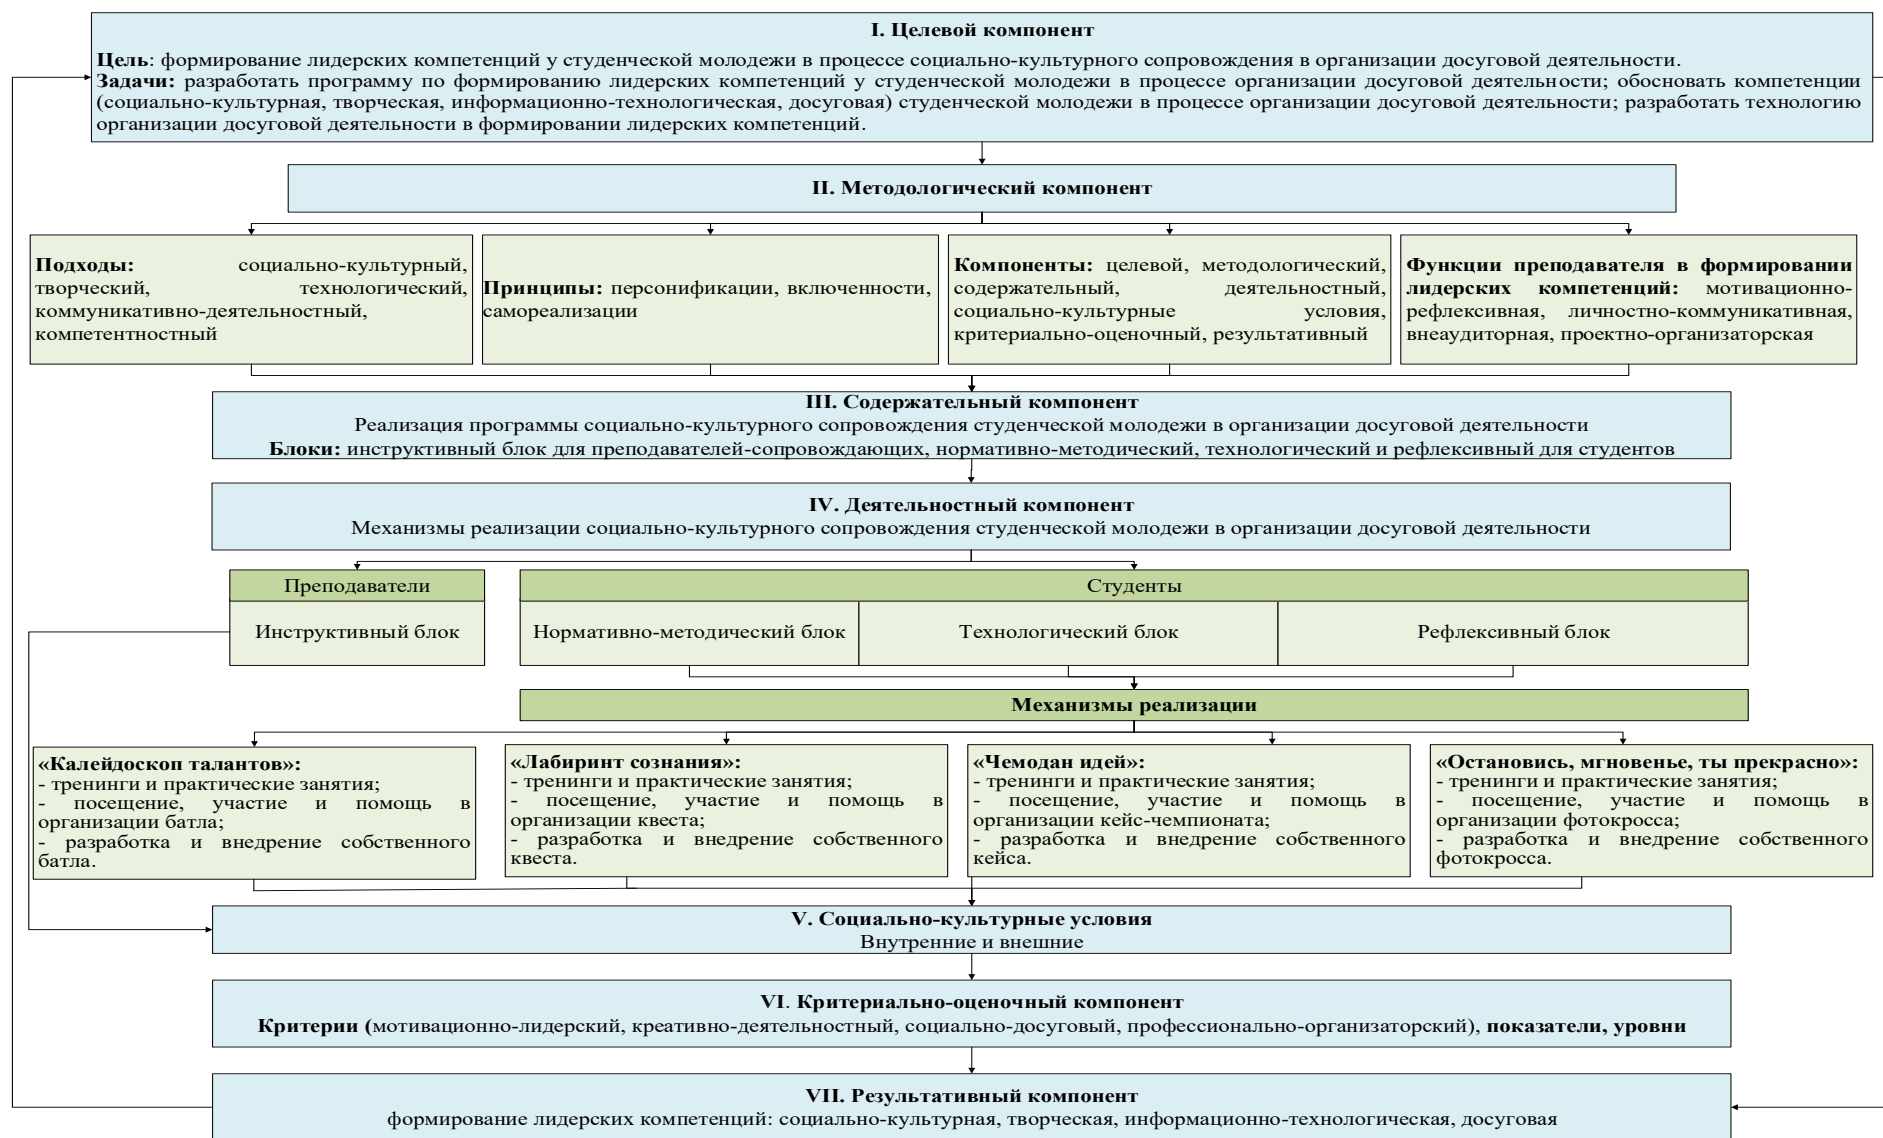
I. Целевой компонент

Цель: формирование лидерских компетенций у студенческой молодежи в процессе социально-культурного сопровождения в организации досуговой деятельности.
Задачи: разработать программу по формированию лидерских компетенций у студенческой молодежи в процессе организации досуговой деятельности; обосновать компетенции (социально-культурная, творческая, информационно-технологическая, досуговая) студенческой молодежи в процессе организации досуговой деятельности; разработать технологию организации досуговой деятельности в формировании лидерских компетенций.

II. Методологический компонент

Подходы: социально-культурный, творческий, технологический, коммуникативно-деятельностный, компетентностный

Принципы: персонификации, включенности, самореализации

Компоненты: целевой, методологический, содержательный, деятельностный, социально-культурные условия, критериально-оценочный, результативный

Функции преподавателя в формировании лидерских компетенций: мотивационно-рефлексивная, личностно-коммуникативная, внеаудиторная, проектно-организаторская

III. Содержательный компонент
Реализация программы социально-культурного сопровождения студенческой молодежи в организации досуговой деятельности
Блоки: инструктивный блок для преподавателей-сопровождающих, нормативно-методический, технологический и рефлексивный для студентов

IV. Деятельностный компонент
Механизмы реализации социально-культурного сопровождения студенческой молодежи в организации досуговой деятельности

Преподаватели

Инструктивный блок

Студенты

Нормативно-методический блок

Технологический блок

Рефлексивный блок

Механизмы реализации

«Калейдоскоп талантов»:
- тренинги и практические занятия;
- посещение, участие и помощь в организации батла;
- разработка и внедрение собственного батла.

«Лабиринт сознания»:
- тренинги и практические занятия;
- посещение, участие и помощь в организации квеста;
- разработка и внедрение собственного квеста.

«Чемодан идей»:
- тренинги и практические занятия;
- посещение, участие и помощь в организации кейс-чемпионата;
- разработка и внедрение собственного кейса.

«Остановись, мгновенье, ты прекрасно»:
- тренинги и практические занятия;
- посещение, участие и помощь в организации фотокросса;
- разработка и внедрение собственного фотокросса.

V. Социально-культурные условия
Внутренние и внешние

VI. Критериально-оценочный компонент
Критерии (мотивационно-лидерский, креативно-деятельностный, социально-досуговый, профессионально-организаторский), показатели, уровни

VII. Результативный компонент
формирование лидерских компетенций: социально-культурная, творческая, информационно-технологическая, досуговая